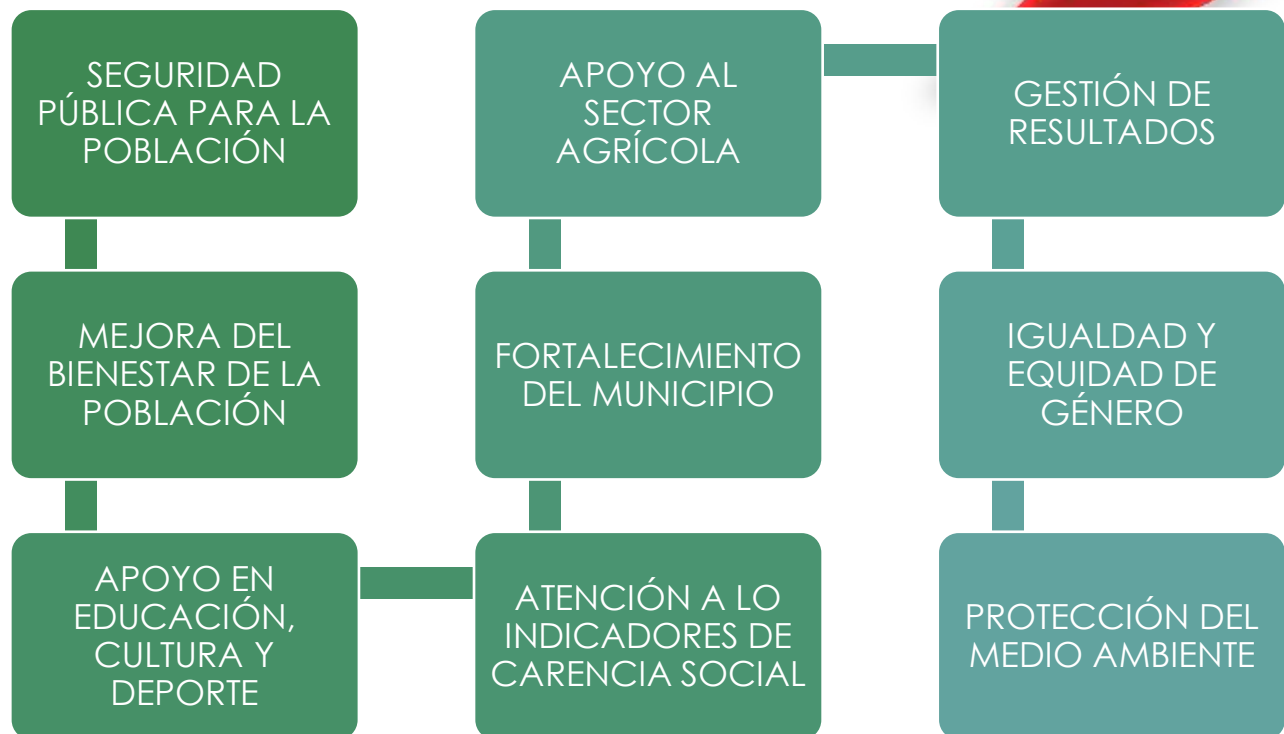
SEGURIDAD PÚBLICA PARA LA POBLACIÓN

MEJORA DEL BIENESTAR DE LA POBLACIÓN

APOYO EN EDUCACIÓN, CULTURA Y DEPORTE

ATENCIÓN A LO INDICADORES DE CARENCIA SOCIAL

FORTALECIMIENTO DEL MUNICIPIO

APOYO AL SECTOR AGRÍCOLA

GESTIÓN DE RESULTADOS

IGUALDAD Y EQUIDAD DE GÉNERO

PROTECCIÓN DEL MEDIO AMBIENTE